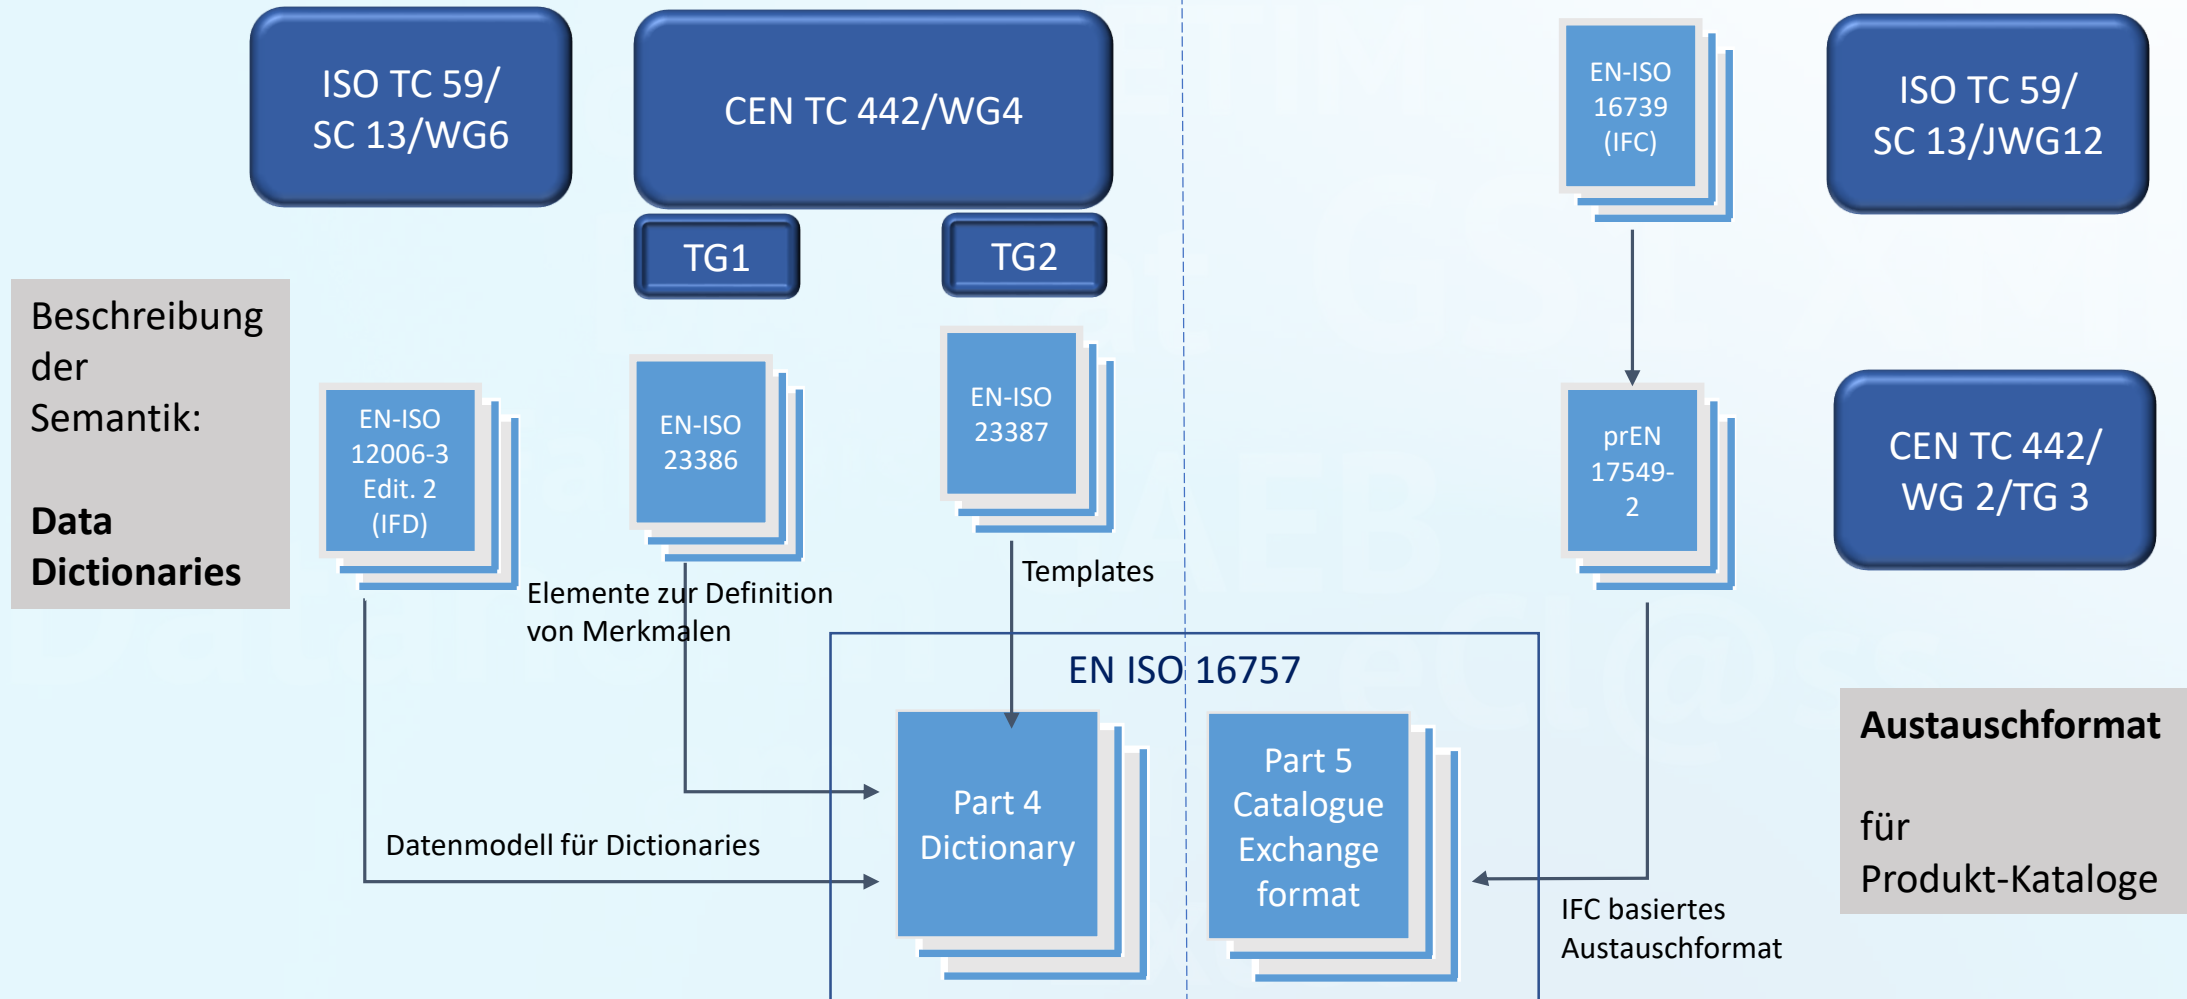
ISO TC 59/ SC 13/WG6

CEN TC 442/WG4

TG1

TG2

EN-ISO 16739 (IFC)

ISO TC 59/ SC 13/JWG12

Beschreibung der Semantik:

Data Dictionaries

EN-ISO 12006-3 Edit. 2 (IFD)

EN-ISO 23386

EN-ISO 23387

prEN 17549-2

CEN TC 442/ WG 2/TG 3

Templates

Elemente zur Definition von Merkmalen

EN ISO 16757

Part 4 Dictionary

Part 5 Catalogue Exchange format

Austauschformat

für Produkt-Kataloge

Datenmodell für Dictionaries

IFC basiertes Austauschformat